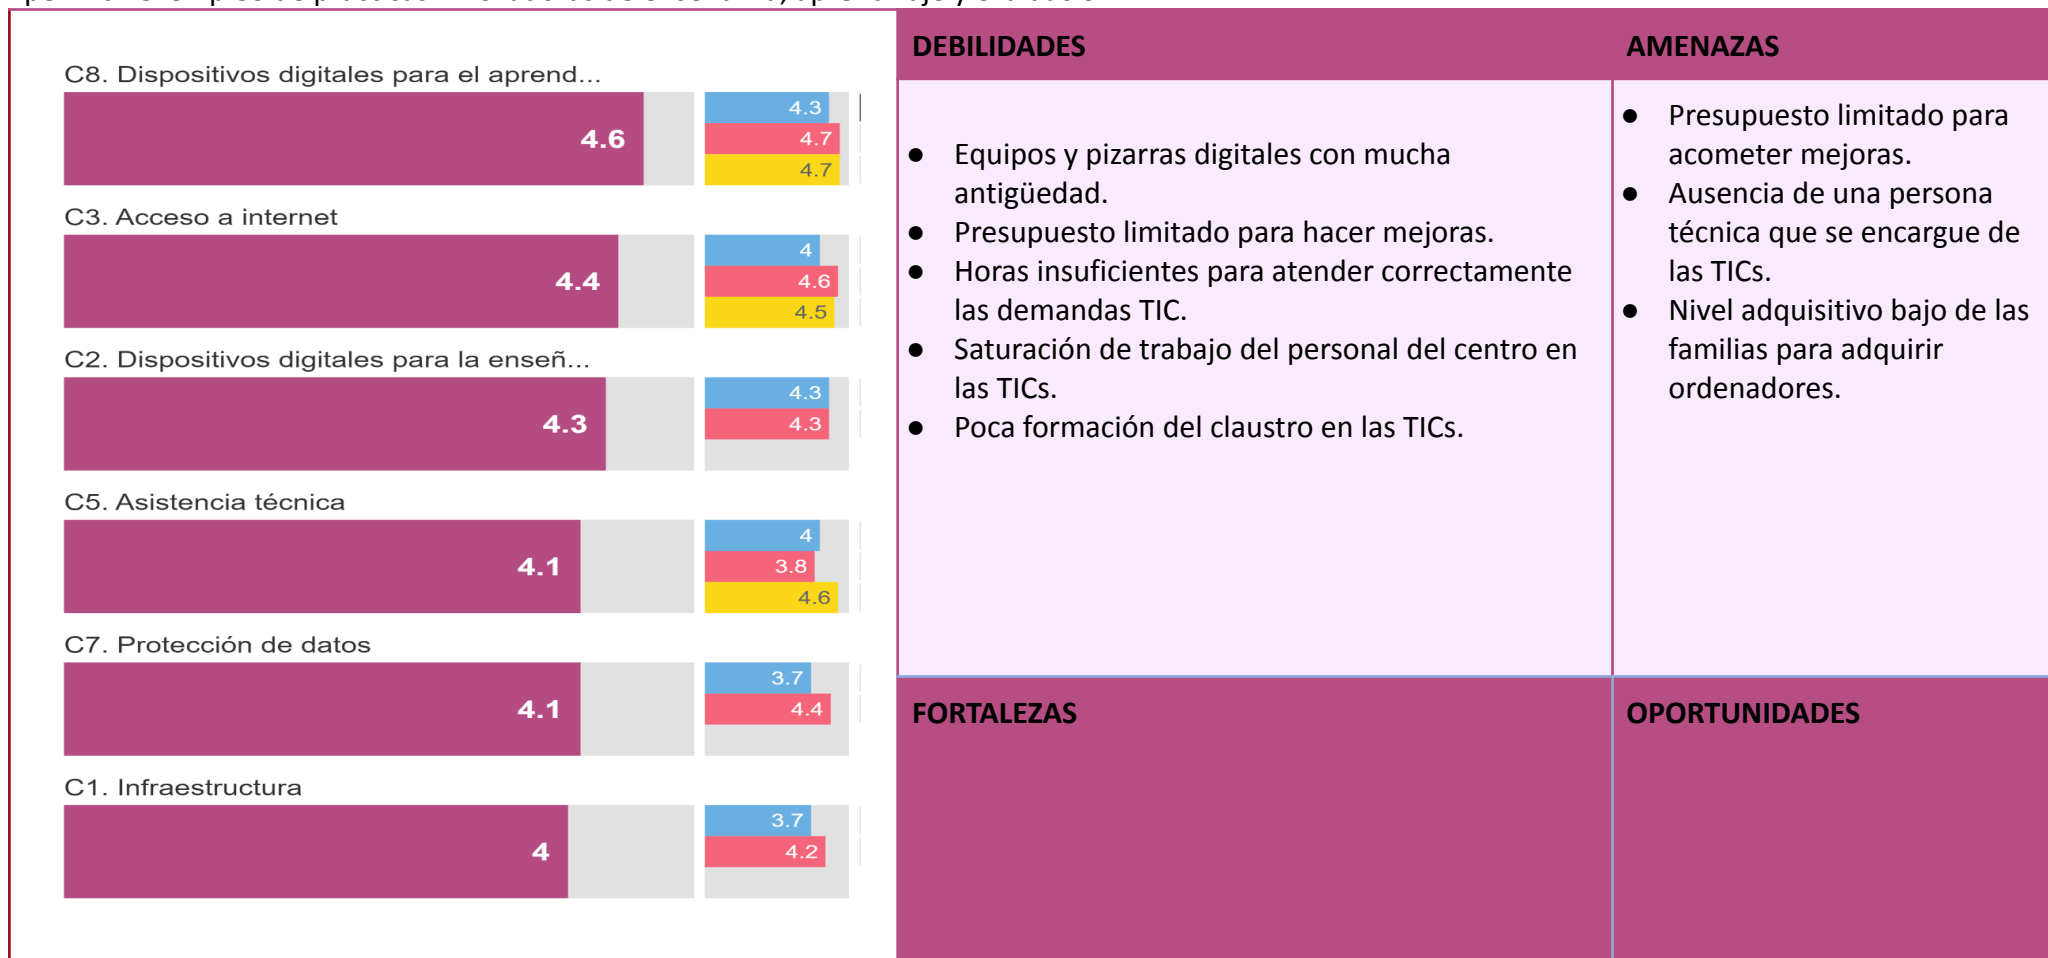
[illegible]

C8. Dispositivos digitales para el aprend...
4.6
4.3
4.7
4.7

C3. Acceso a internet
4.4
4
4.6
4.5

C2. Dispositivos digitales para la enseñ...
4.3
4.3
4.3

C5. Asistencia técnica
4.1
4
3.8
4.6

C7. Protección de datos
4.1
3.7
4.4

C1. Infraestructura
4
3.7
4.2

| DEBILIDADES | AMENAZAS |
|---|---|
| • Equipos y pizarras digitales con mucha antigüedad. • Presupuesto limitado para hacer mejoras. • Horas insuficientes para atender correctamente las demandas TIC. • Saturación de trabajo del personal del centro en las TICs. • Poca formación del claustro en las TICs. | • Presupuesto limitado para acometer mejoras. • Ausencia de una persona técnica que se encargue de las TICs. • Nivel adquisitivo bajo de las familias para adquirir ordenadores. |
| FORTALEZAS | OPORTUNIDADES |